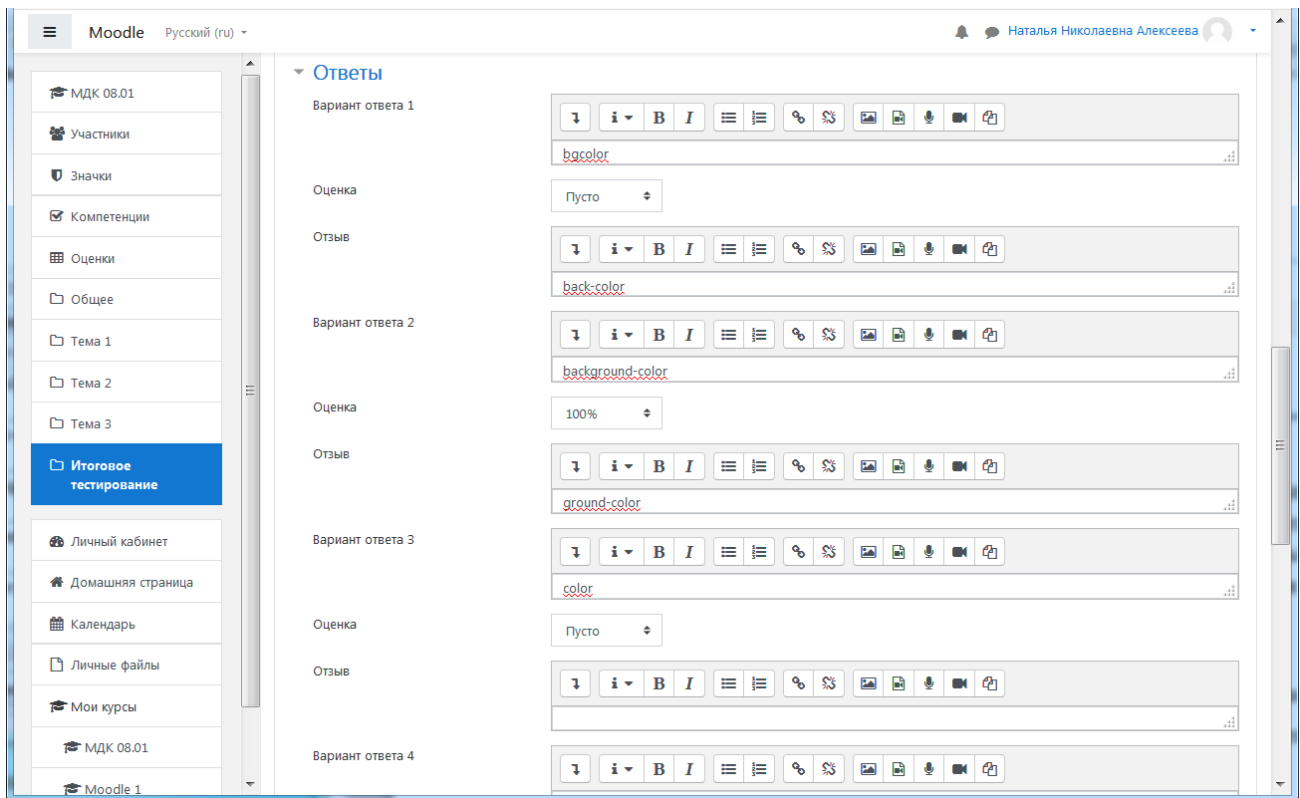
Moodle Русский (ru)

Наталья Николаевна Алексеева

МДК 08.01
Участники
Значки
Компетенции
Оценки
Общее
Тема 1
Тема 2
Тема 3
Итоговое тестирование

Личный кабинет
Домашняя страница
Календарь
Личные файлы
Мои курсы
МДК 08.01
Moodle 1

Ответы

Вариант ответа 1
i B I
bgcolor

Оценка
Пусто

Отзыв
i B I
back-color

Вариант ответа 2
i B I
background-color

Оценка
100%

Отзыв
i B I
ground-color

Вариант ответа 3
i B I
color

Оценка
Пусто

Отзыв
i B I

Вариант ответа 4
i B I